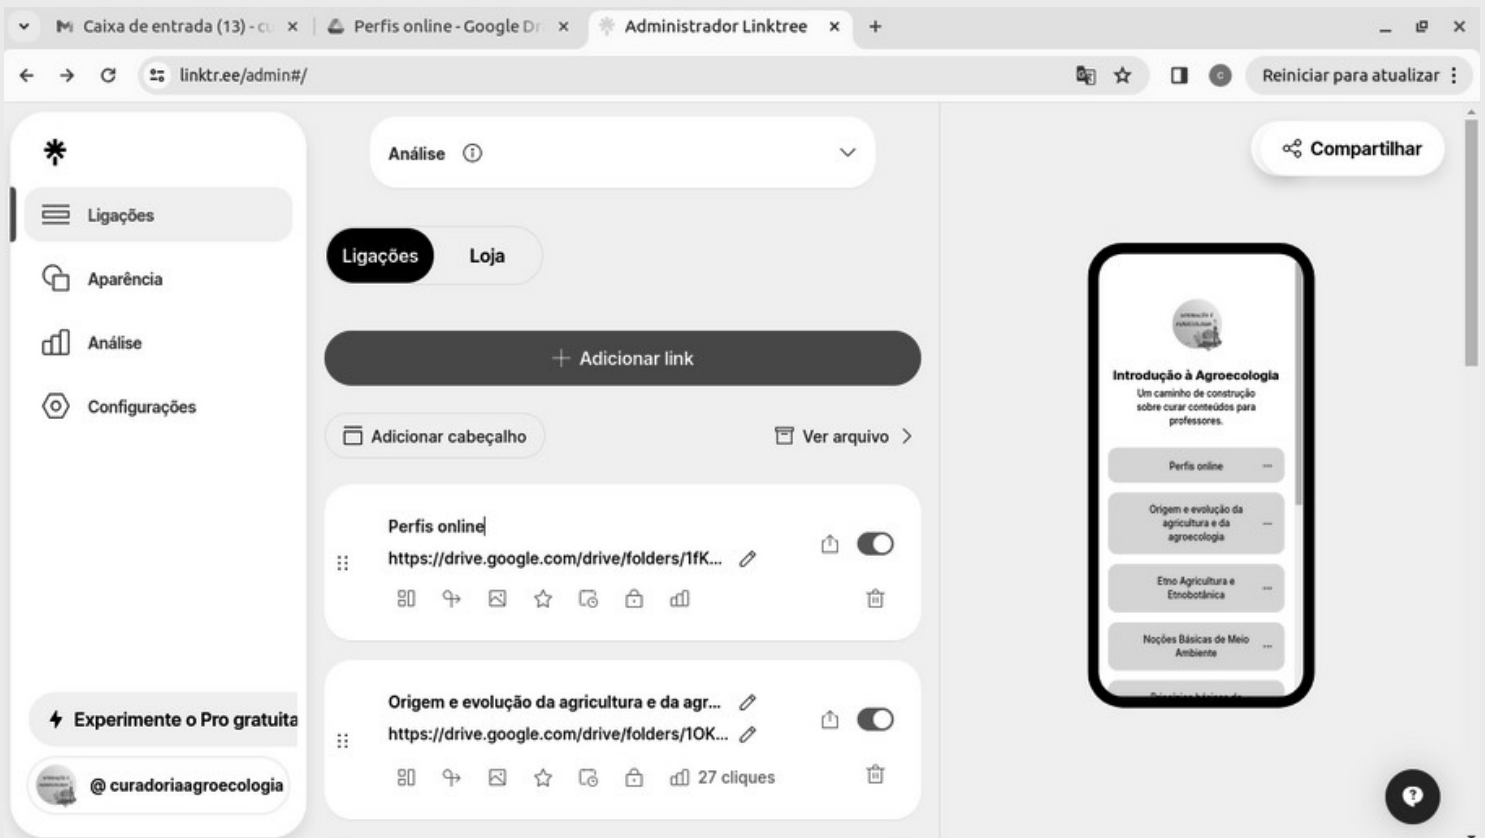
Caixa de entrada (13) - cu ×
Perfis online - Google Dr ×
Administrador Linktree ×
+

linktr.ee/admin#/

Reiniciar para atualizar

Ligações
Aparência
Análise
Configurações

Experimente o Pro gratuita

@curadoriaagroecologia

Análise ⓘ

Ligações
Loja

+ Adicionar link

Adicionar cabeçalho
Ver arquivo >

Perfis online
https://drive.google.com/drive/folders/1fK...

Origem e evolução da agricultura e da agr...
https://drive.google.com/drive/folders/1OK...
27 cliques

Compartilhar

Introdução à Agroecologia
Um caminho de construção sobre curar conteúdos para professores.

Perfis online
Origem e evolução da agricultura e da agroecologia
Etno Agricultura e Etnobotânica
Noções Básicas de Meio Ambiente
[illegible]